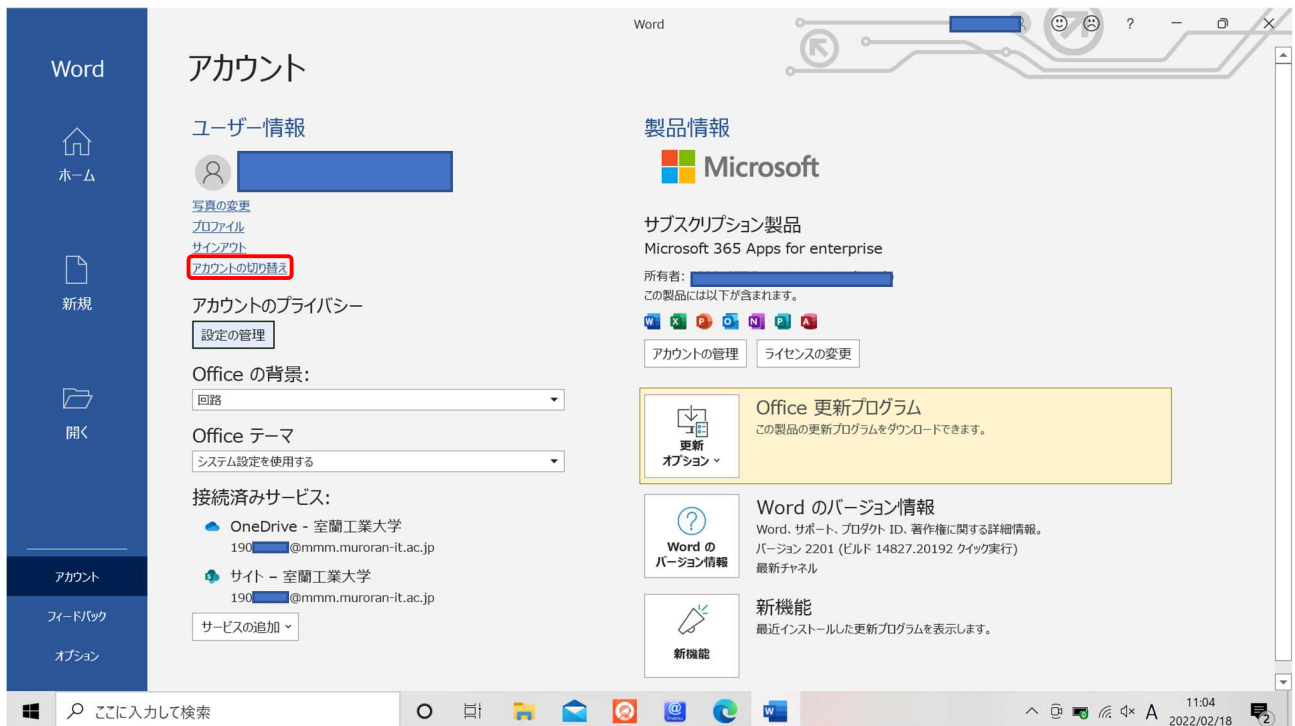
Word

ホーム

新規

開く

アカウント

フィードバック

オプション

Word

?

アカウント

ユーザー情報

写真の変更
プロファイル
サインアウト
アカウントの切り替え

アカウントのプライバシー

設定の管理

Office の背景:

回路

Office テーマ

システム設定を使用する

接続済みサービス:

OneDrive - 室蘭工業大学
190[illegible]@mmm.muroran-it.ac.jp

サイト - 室蘭工業大学
190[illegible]@mmm.muroran-it.ac.jp

サービスの追加

製品情報

Microsoft

サブスクリプション製品
Microsoft 365 Apps for enterprise
所有者: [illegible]
この製品には以下が含まれます。

アカウントの管理
ライセンスの変更

更新オプション
Office 更新プログラム
この製品の更新プログラムをダウンロードできます。

Word の バージョン情報
Word のバージョン情報
Word、サポート、プロダクト ID、著作権に関する詳細情報。
バージョン 2201 (ビルド 14827.20192 クイック実行)
最新チャネル

新機能
新機能
最近インストールした更新プログラムを表示します。

ここに入力して検索

A
11:04
2022/02/18
2